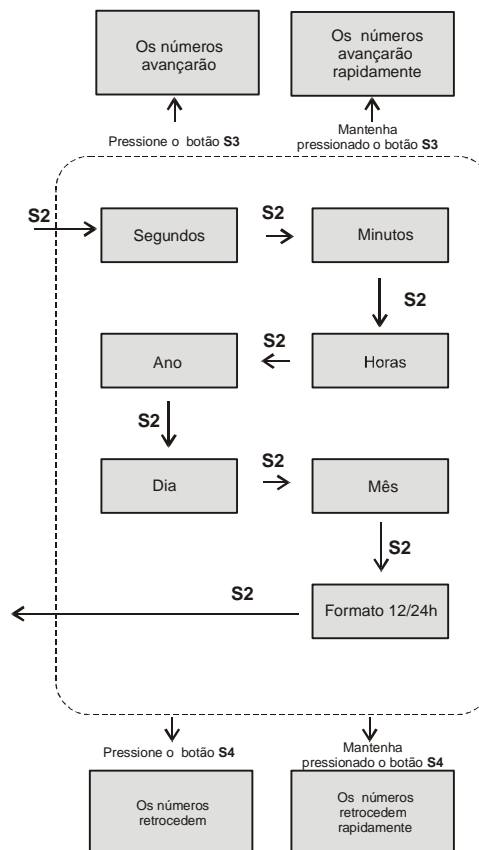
Os números avançarão

Os números avançarão rapidamente

Pressione o botão **S3**

Mantenha pressionado o botão **S3**

S2

Segundos

S2

Minutos

S2

Ano

S2

Horas

S2

Dia

S2

Mês

S2

S2

Formato 12/24h

Pressione o botão **S4**

Mantenha pressionado o botão **S4**

Os números retrocedem

Os números retrocedem rapidamente